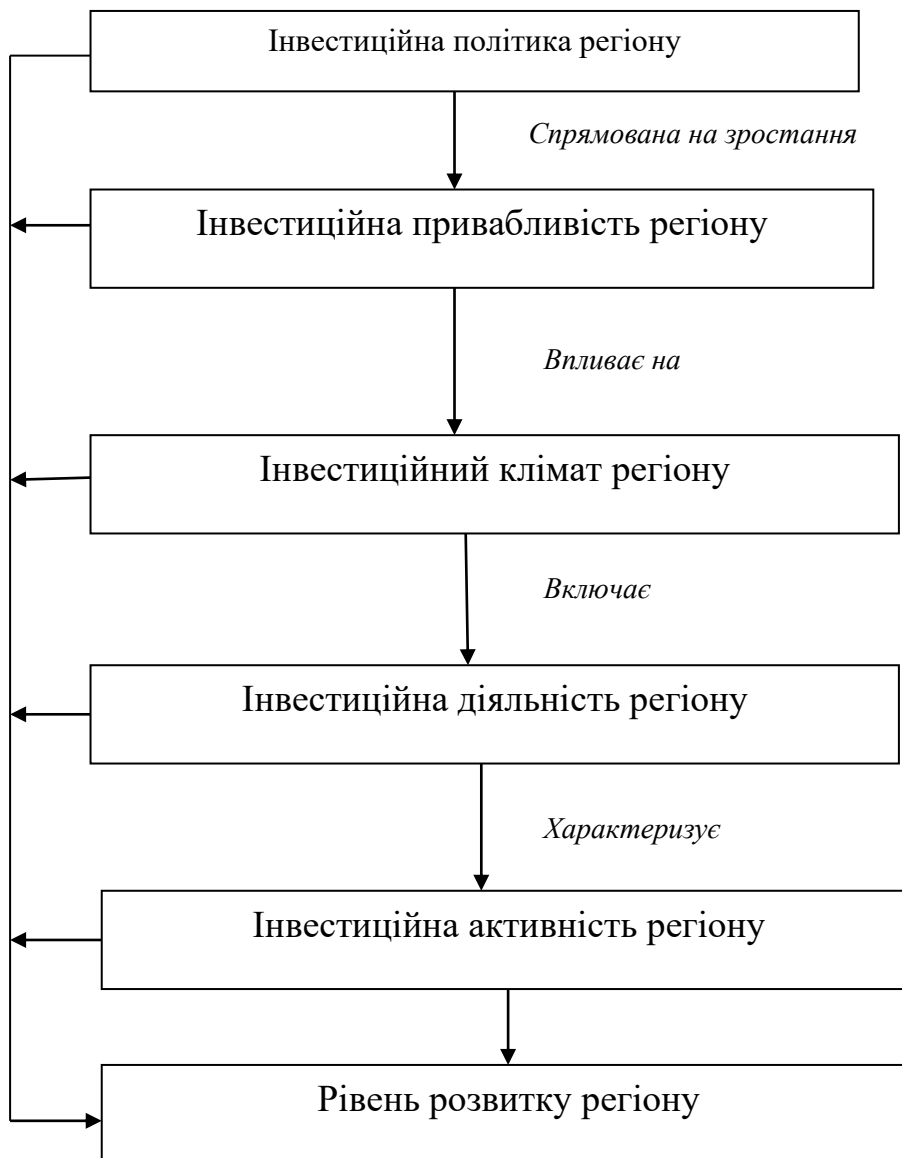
Інвестиційна політика регіону

Спрямована на зростання

Інвестиційна привабливість регіону

Впливає на

Інвестиційний клімат регіону

Включає

Інвестиційна діяльність регіону

Характеризує

Інвестиційна активність регіону

Рівень розвитку регіону